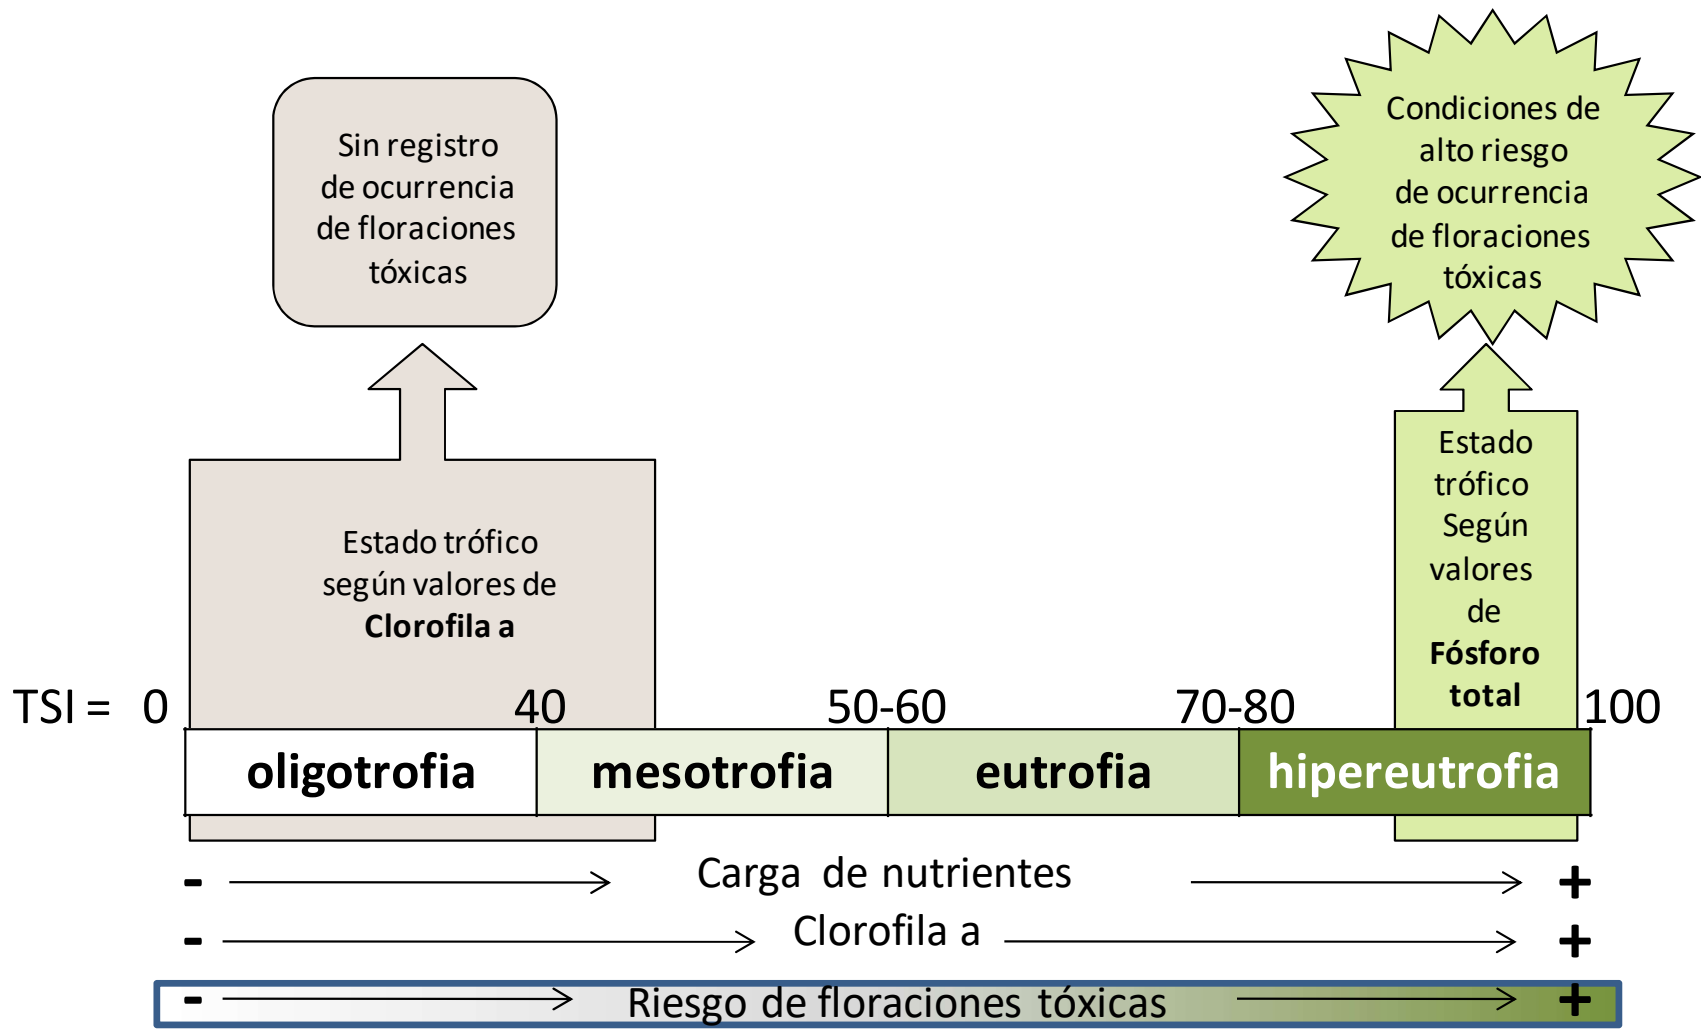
Sin registro de ocurrencia de floraciones tóxicas

Condiciones de alto riesgo de ocurrencia de floraciones tóxicas

Estado trófico según valores de **Clorofila a**

Estado trófico Según valores de **Fósforo total**

TSI = 0 40 50-60 70-80 100

oligotrofia | mesotrofia | eutrofia | hipereutrofia

- Carga de nutrientes +

- Clorofila a +

- Riesgo de floraciones tóxicas +